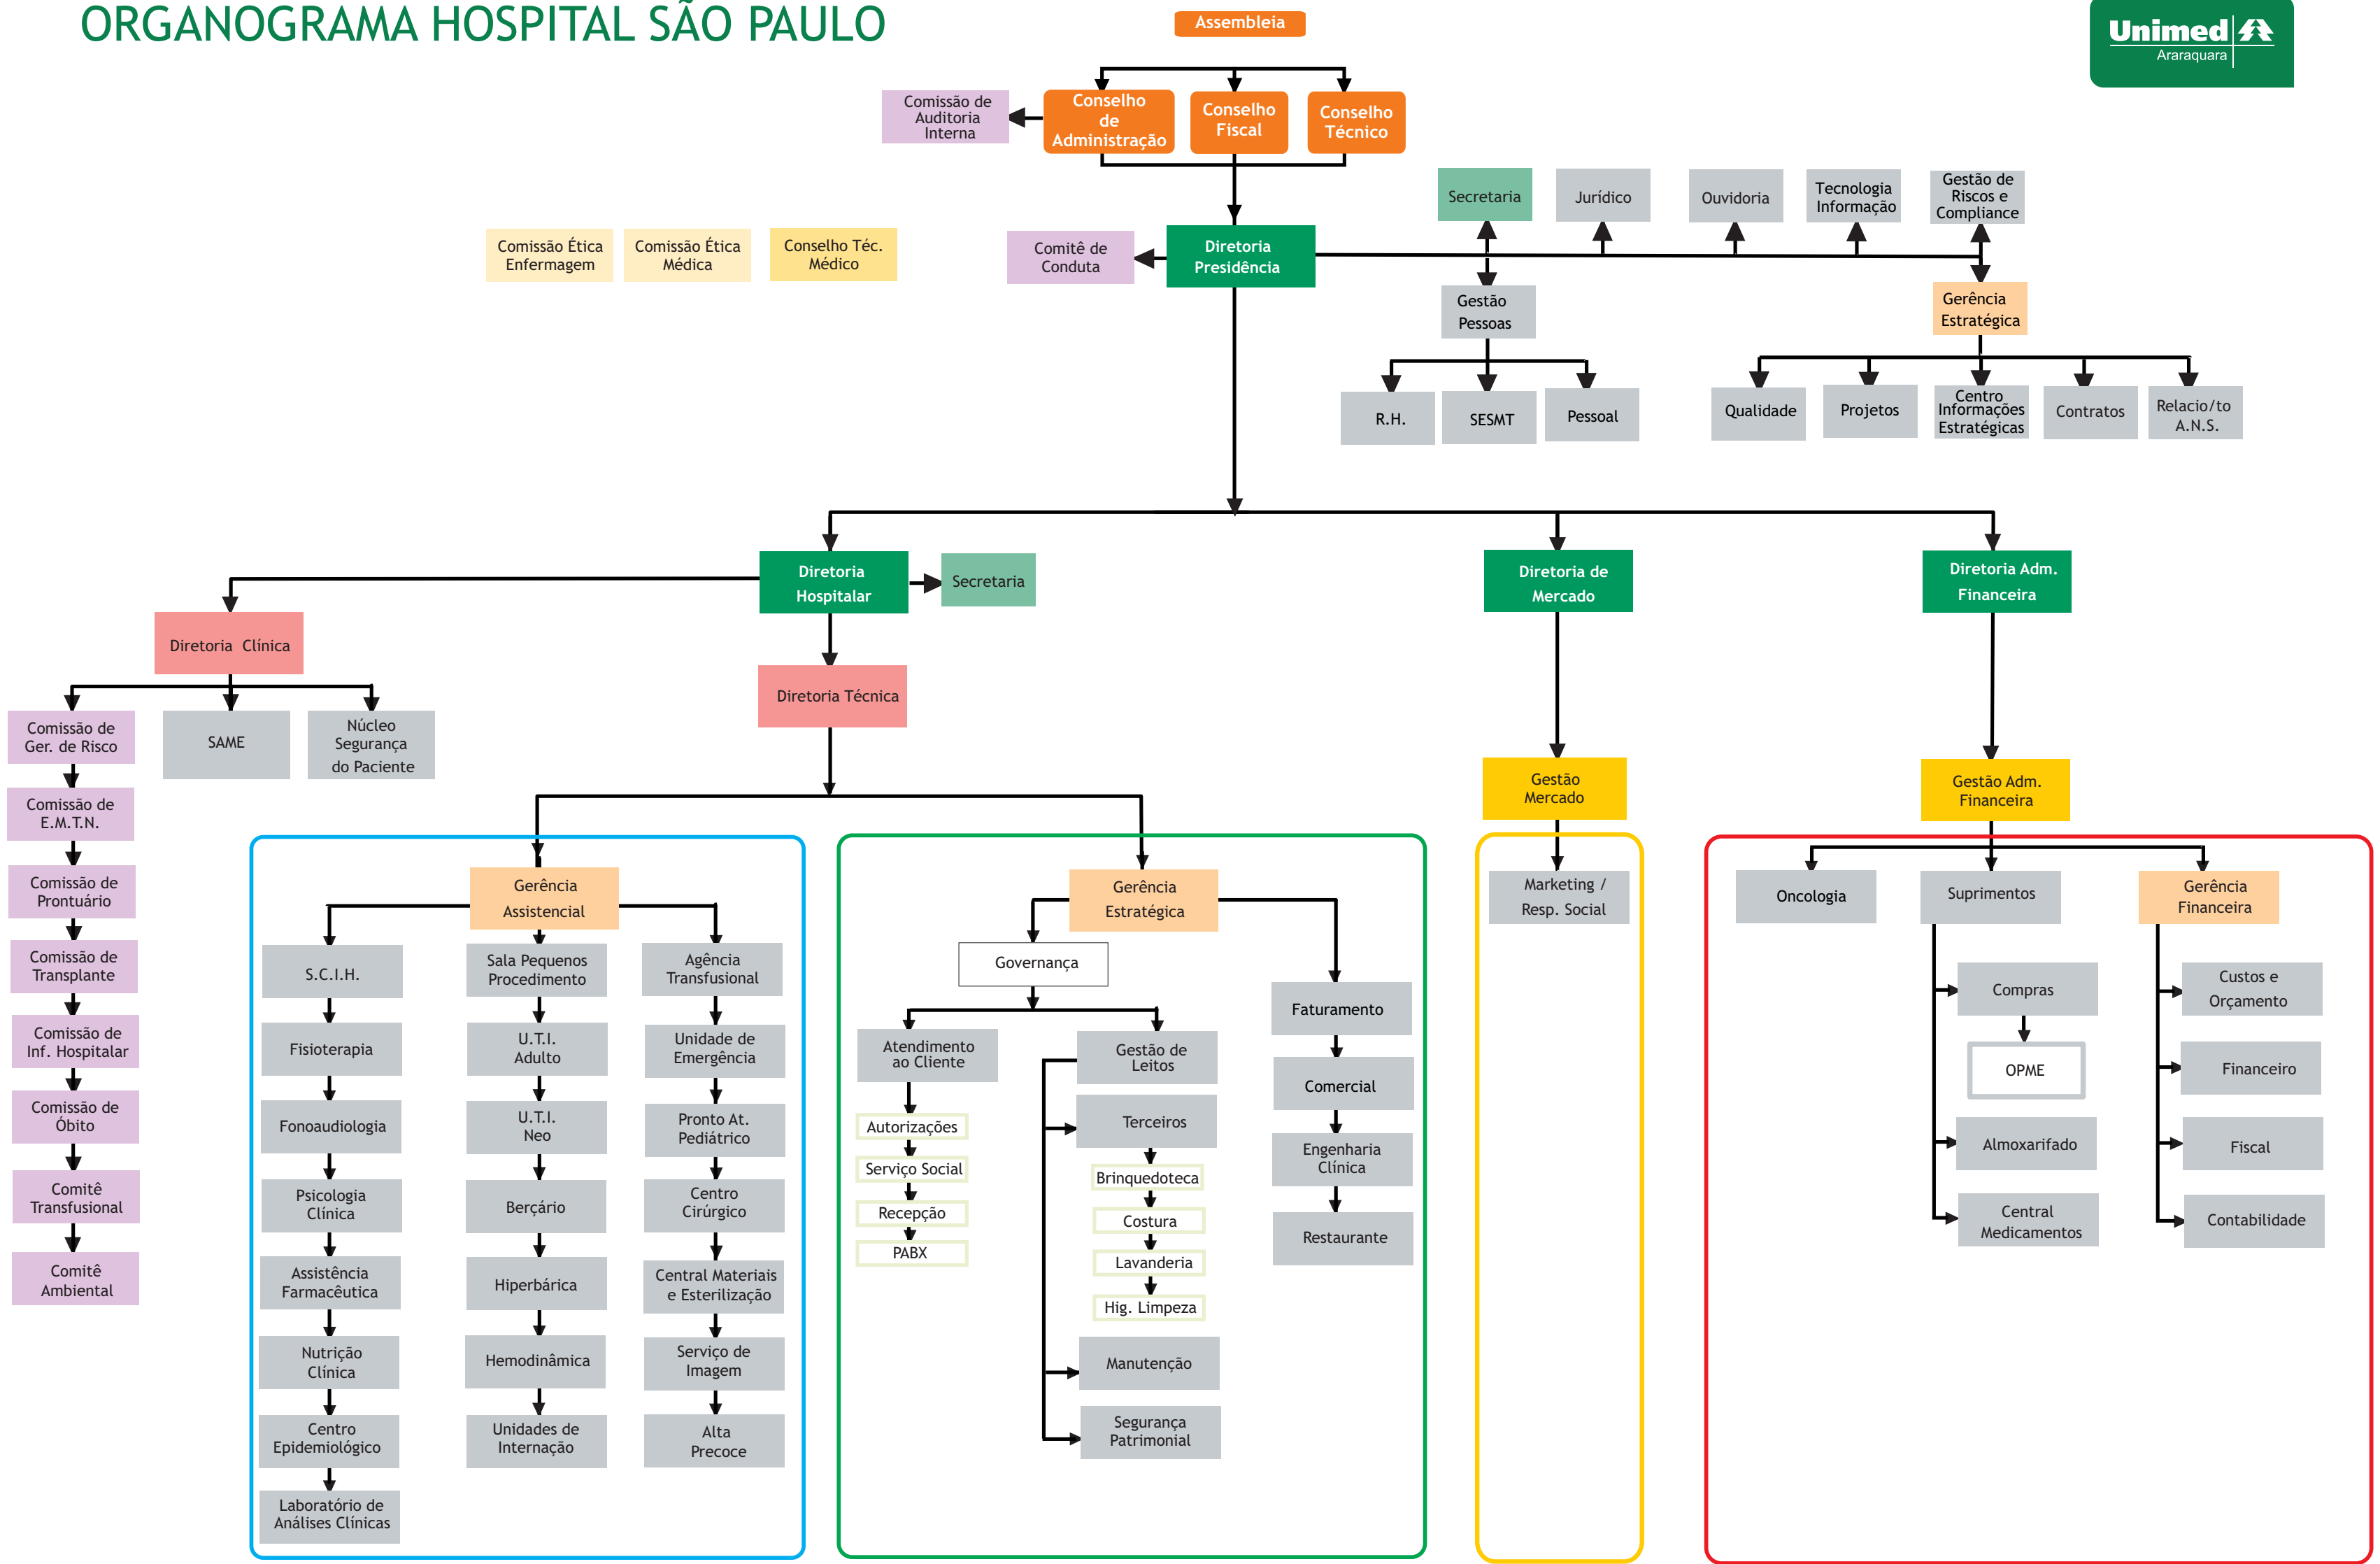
ORGANOGRAMA HOSPITAL SÃO PAULO

Assembleia

Unimed Araraquara

Comissão de Auditoria Interna

Conselho de Administração

Conselho Fiscal

Conselho Técnico

Secretaria

Jurídico

Ouvidoria

Tecnologia Informação

Gestão de Riscos e Compliance

Comissão Ética Enfermagem

Comissão Ética Médica

Conselho Téc. Médico

Comitê de Conduta

Diretoria Presidência

Gestão Pessoas

Gerência Estratégica

R.H.

SESMT

Pessoal

Qualidade

Projetos

Centro Informações Estratégicas

Contratos

Relacio/to A.N.S.

Diretoria Hospitalar

Secretaria

Diretoria de Mercado

Diretoria Adm. Financeira

Diretoria Clínica

Diretoria Técnica

Comissão de Ger. de Risco

SAME

Núcleo Segurança do Paciente

Comissão de E.M.T.N.

Comissão de Prontuário

Comissão de Transplante

Comissão de Inf. Hospitalar

Comissão de Óbito

Comitê Transfusional

Comitê Ambiental

Gestão Mercado

Gestão Adm. Financeira

Gerência Assistencial

S.C.I.H.

Sala Pequenos Procedimento

Agência Transfusional

Fisioterapia

U.T.I. Adulto

Unidade de Emergência

Fonoaudiologia

U.T.I. Neo

Pronto At. Pediátrico

Psicologia Clínica

Berçário

Centro Cirúrgico

Assistência Farmacêutica

Hiperbárica

Central Materiais e Esterilização

Nutrição Clínica

Hemodinâmica

Serviço de Imagem

Centro Epidemiológico

Unidades de Internação

Alta Precoce

Laboratório de Análises Clínicas

Gerência Estratégica

Governança

Faturamento

Atendimento ao Cliente

Gestão de Leitos

Comercial

Autorizações

Terceiros

Serviço Social

Engenharia Clínica

Brinquedoteca

Recepção

Costura

Restaurante

PABX

Lavanderia

Hig. Limpeza

Manutenção

Segurança Patrimonial

Marketing / Resp. Social

Oncologia

Suprimentos

Gerência Financeira

Compras

Custos e Orçamento

OPME

Financeiro

Almoxarifado

Fiscal

Central Medicamentos

Contabilidade